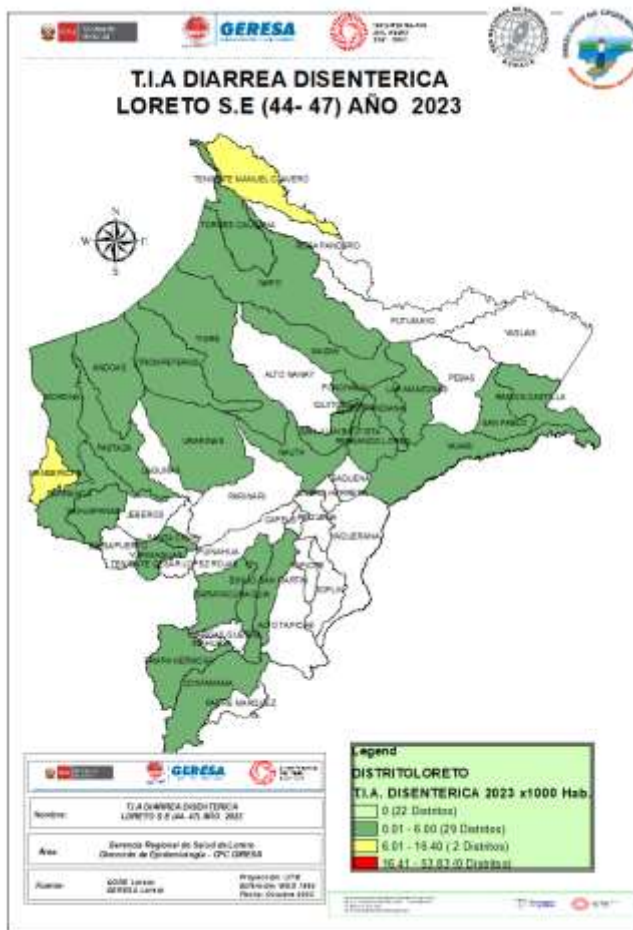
GERESA

T.I.A DIARREA DISENTERICA
LORETO S.E (44- 47) AÑO 2023

TENIENTE MANUEL CLAVERO
TORRES CAUSANA
ROSA PANDURO
NAPO
PUTUMAYO
YAGUAS
ANDOAS
TROMPETEROS
TIGRE
MAZAN
ALTO NANAY
PEBAS
RAMON CASTILLA
MORONA
PASTAZA
URARINAS
SAN PABLO
YAVARI
NAUTA
PARINARI
LAGUNAS
JEBEROS
REQUENA
SAPUENA
SOPLIN
TENIENTE CESAR LOPEZ ROJAS
PAMPA HERMOSA
CONTAMANA
VARGAS GUERRA
PADRE MARQUEZ

N
W
E
S

GERESA

Nombre: T.I.A DIARREA DISENTERICA LORETO S.E (44- 47) AÑO 2023

Área: Gerencia Regional de Salud de Loreto Dirección de Epidemiología - CPC GERESA

Fuente: GORE Loreto GERESA Loreto

Legend
DISTRITOLORETO
T.I.A. DISENTERICA 2023 x1000 Hab.
0 (22 Distritos)
0.01 - 6.00 (29 Distritos)
6.01 - 16.40 ( 2 Distritos)
16.41 - 53.83 (0 Distritos)